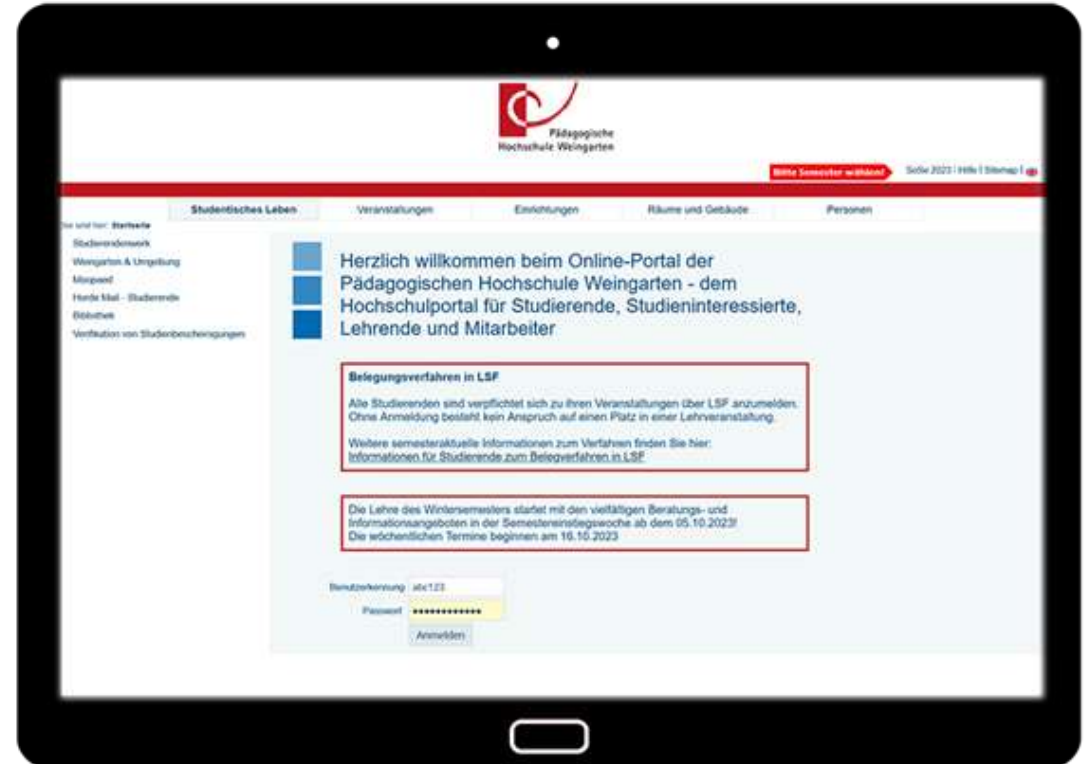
Pädagogische Hochschule Weingarten

Bitte Semester wählen! SoSe 2023 | Hilfe | Sitemap |

Studentisches Leben | Veranstaltungen | Einrichtungen | Räume und Gebäude | Personen

Sie sind hier: Startseite

Studierendenwerk
Weingarten & Umgebung
Moopaed
Horde Mail - Studierende
Bibliothek
Verifikation von Studienbescheinigungen

Herzlich willkommen beim Online-Portal der Pädagogischen Hochschule Weingarten - dem Hochschulportal für Studierende, Studieninteressierte, Lehrende und Mitarbeiter

Belegungsverfahren in LSF

Alle Studierenden sind verpflichtet sich zu ihren Veranstaltungen über LSF anzumelden. Ohne Anmeldung besteht kein Anspruch auf einen Platz in einer Lehrveranstaltung.

Weitere semesteraktuelle Informationen zum Verfahren finden Sie hier:
Informationen für Studierende zum Belegverfahren in LSF

Die Lehre des Wintersemesters startet mit den vielfältigen Beratungs- und Informationsangeboten in der Semestereinstiegswoche ab dem 05.10.2023!
Die wöchentlichen Termine beginnen am 16.10.2023

Benutzerkennung abc123
Passwort •••••••••••••
Anmelden